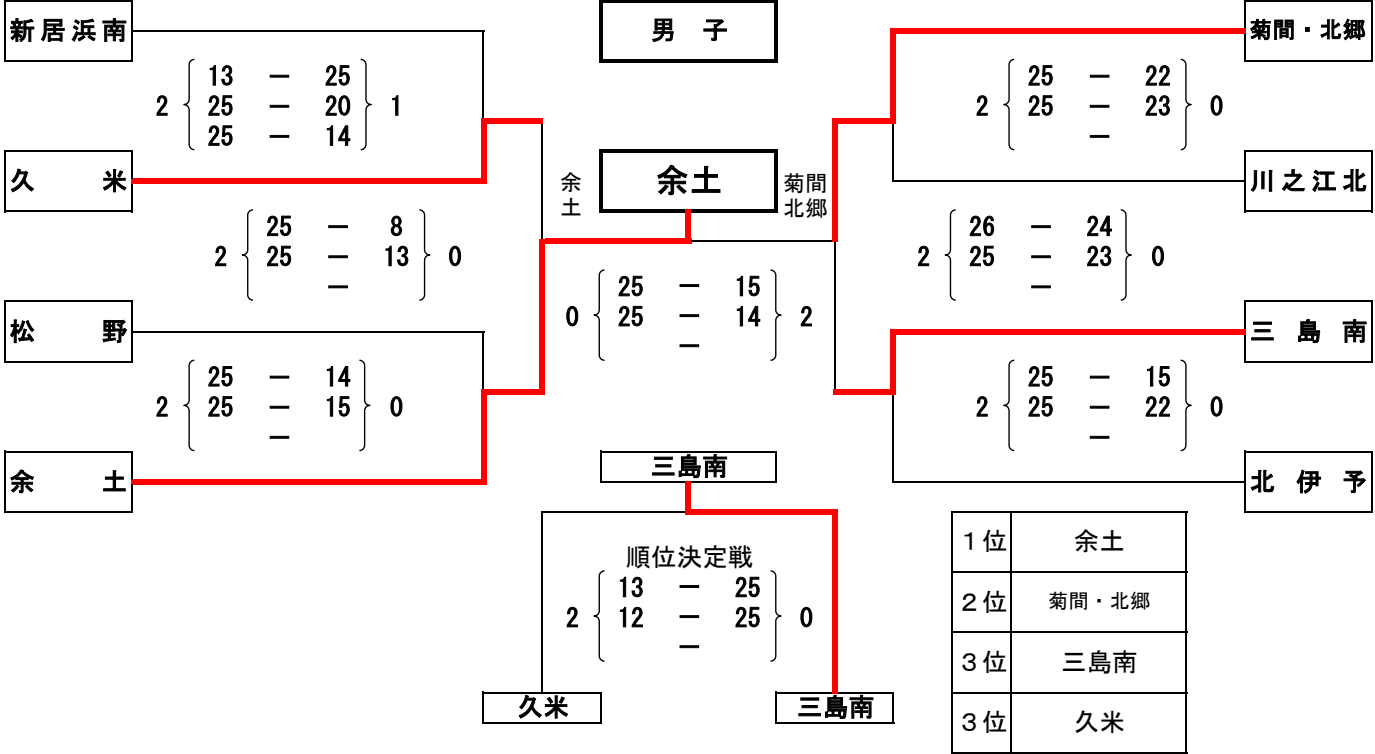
新居浜南

男　子

菊間・北郷

2 { 13 — 25 / 25 — 20 / 25 — 14 } 1

2 { 25 — 22 / 25 — 23 / — } 0

久　米

余土

川之江北

余土

菊間北郷

2 { 25 — 8 / 25 — 13 / — } 0

2 { 26 — 24 / 25 — 23 / — } 0

0 { 25 — 15 / 25 — 14 / — } 2

松　野

三　島　南

2 { 25 — 14 / 25 — 15 / — } 0

2 { 25 — 15 / 25 — 22 / — } 0

余　土

北　伊　予

三島南

順位決定戦

2 { 13 — 25 / 12 — 25 / — } 0

久米

三島南

| １位 | 余土 |
|---|---|
| ２位 | 菊間・北郷 |
| ３位 | 三島南 |
| ３位 | 久米 |